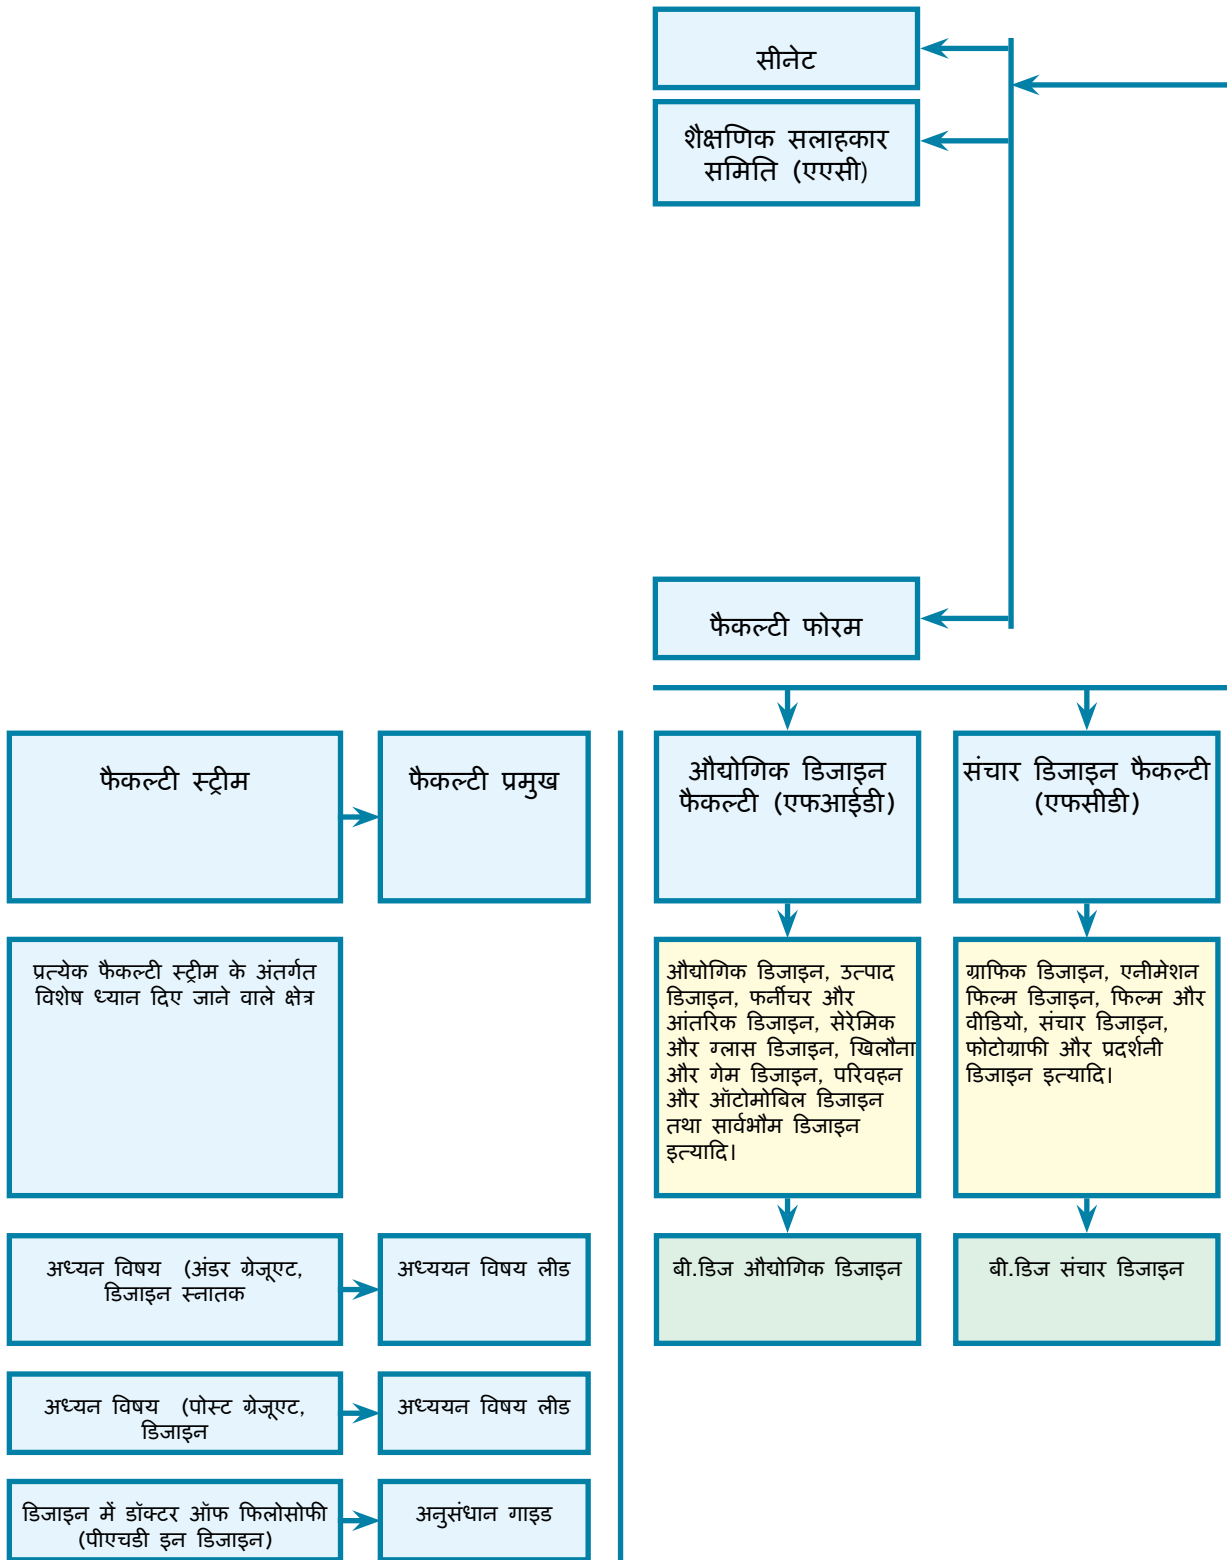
सीनेट

शैक्षणिक सलाहकार समिति (एएसी)

फैकल्टी फोरम

फैकल्टी स्ट्रीम

फैकल्टी प्रमुख

औद्योगिक डिजाइन फैकल्टी (एफआईडी)

संचार डिजाइन फैकल्टी (एफसीडी)

प्रत्येक फैकल्टी स्ट्रीम के अंतर्गत विशेष ध्यान दिए जाने वाले क्षेत्र

औद्योगिक डिजाइन, उत्पाद डिजाइन, फर्नीचर और आंतरिक डिजाइन, सेरेमिक और ग्लास डिजाइन, खिलौना और गेम डिजाइन, परिवहन और ऑटोमोबिल डिजाइन तथा सार्वभौम डिजाइन इत्यादि।

ग्राफिक डिजाइन, एनीमेशन फिल्म डिजाइन, फिल्म और वीडियो, संचार डिजाइन, फोटोग्राफी और प्रदर्शनी डिजाइन इत्यादि।

अध्यन विषय (अंडर ग्रेजूएट, डिजाइन स्नातक

अध्ययन विषय लीड

बी.डिज औद्योगिक डिजाइन

बी.डिज संचार डिजाइन

अध्यन विषय (पोस्ट ग्रेजूएट, डिजाइन

अध्ययन विषय लीड

डिजाइन में डॉक्टर ऑफ फिलोसोफी (पीएचडी इन डिजाइन)

अनुसंधान गाइड